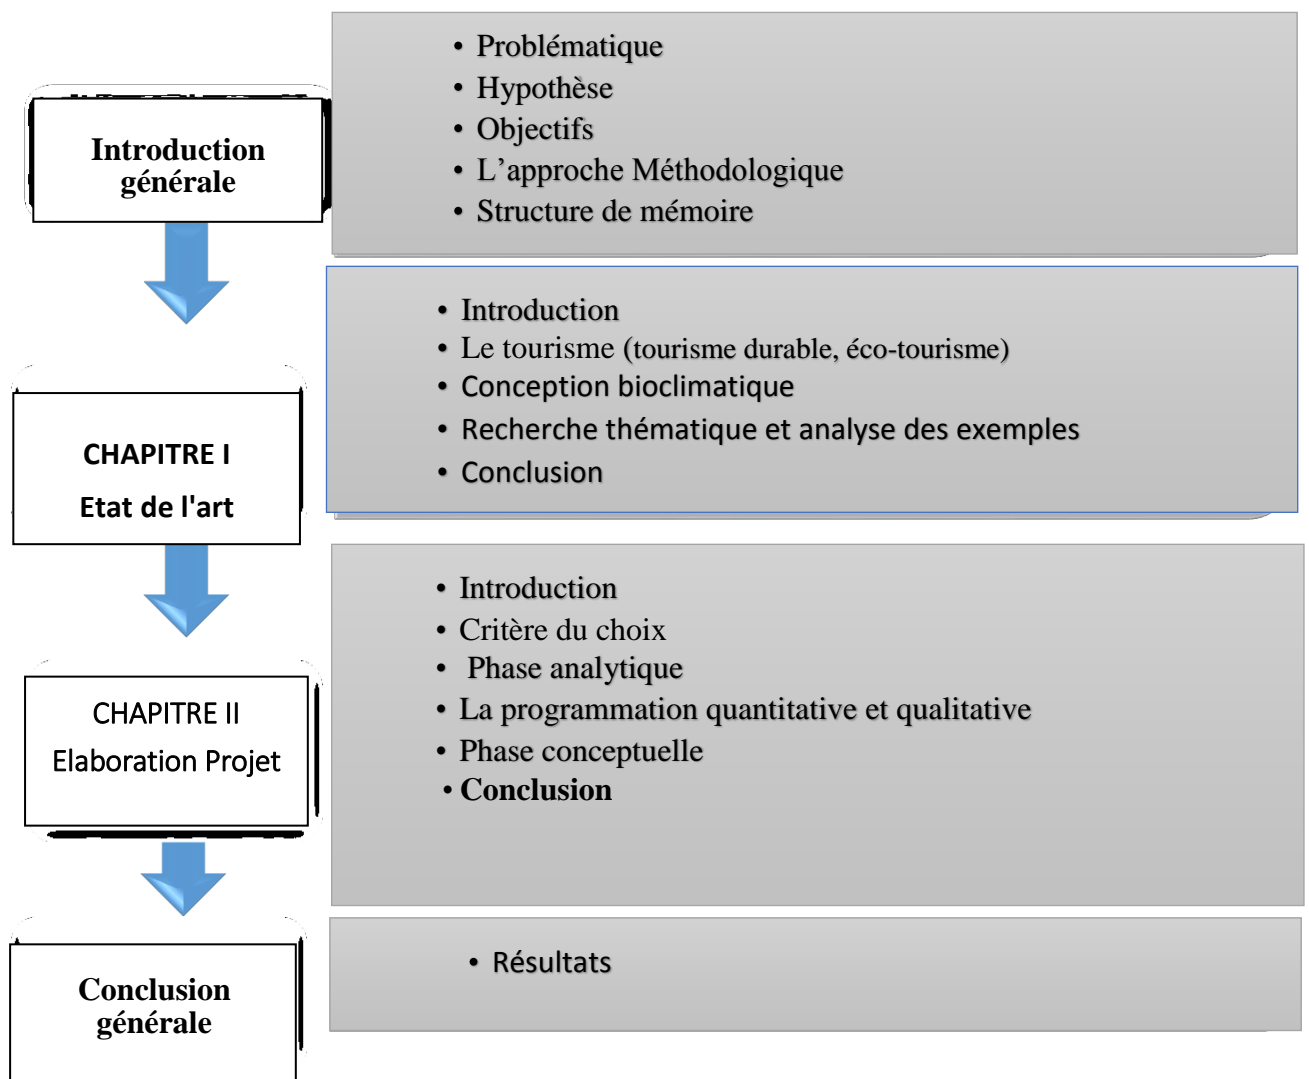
Introduction générale

• Problématique
• Hypothèse
• Objectifs
• L'approche Méthodologique
• Structure de mémoire

CHAPITRE I
Etat de l'art

• Introduction
• Le tourisme (tourisme durable, éco-tourisme)
• Conception bioclimatique
• Recherche thématique et analyse des exemples
• Conclusion

CHAPITRE II
Elaboration Projet

• Introduction
• Critère du choix
• Phase analytique
• La programmation quantitative et qualitative
• Phase conceptuelle
• Conclusion

Conclusion générale

• Résultats